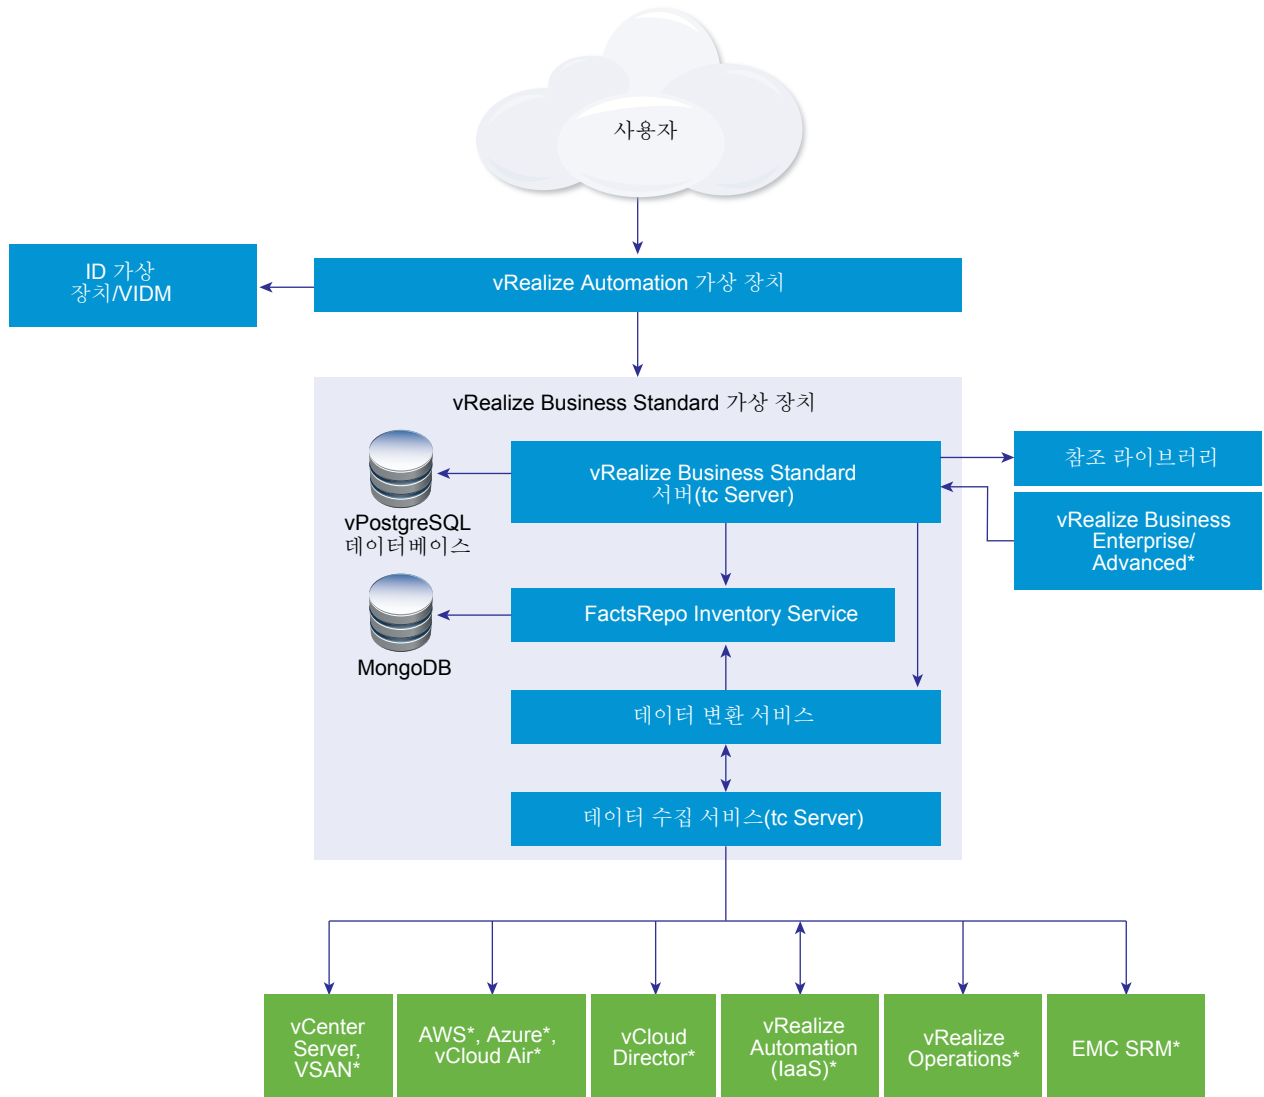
사용자

ID 가상 장치/VIDM

vRealize Automation 가상 장치

vRealize Business Standard 가상 장치

vRealize Business Standard 서버(tc Server)

참조 라이브러리

vRealize Business Enterprise/ Advanced*

vPostgreSQL 데이터베이스

FactsRepo Inventory Service

MongoDB

데이터 변환 서비스

데이터 수집 서비스(tc Server)

vCenter Server, VSAN*

AWS*, Azure*, vCloud Air*

vCloud Director*

vRealize Automation (IaaS)*

vRealize Operations*

EMC SRM*